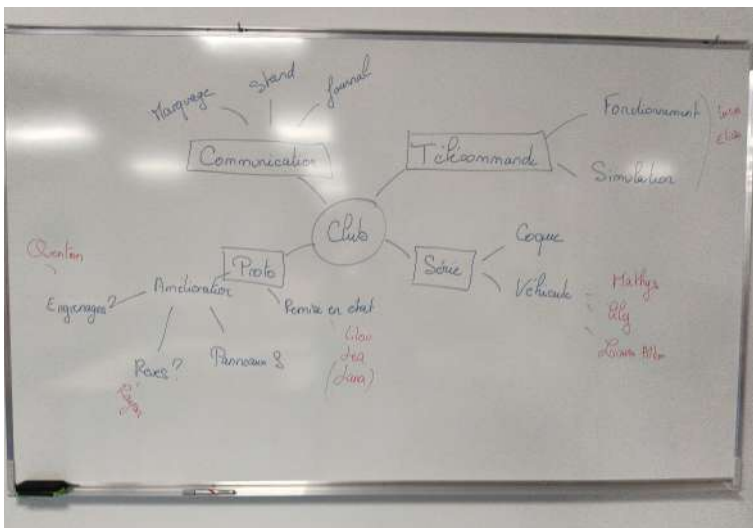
Marquage
Stand
Journal
Communication
Télécommande
Fonctionnement
Simulation
Club
Quentin
Proto
Série
Coque
Amélioration
Engrenages ?
Remise en état
Véhicule
Mathys
Billy
Roues ?
Panneaux ?
Clou
Léa
(Lara)
Lucas Alba
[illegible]
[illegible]